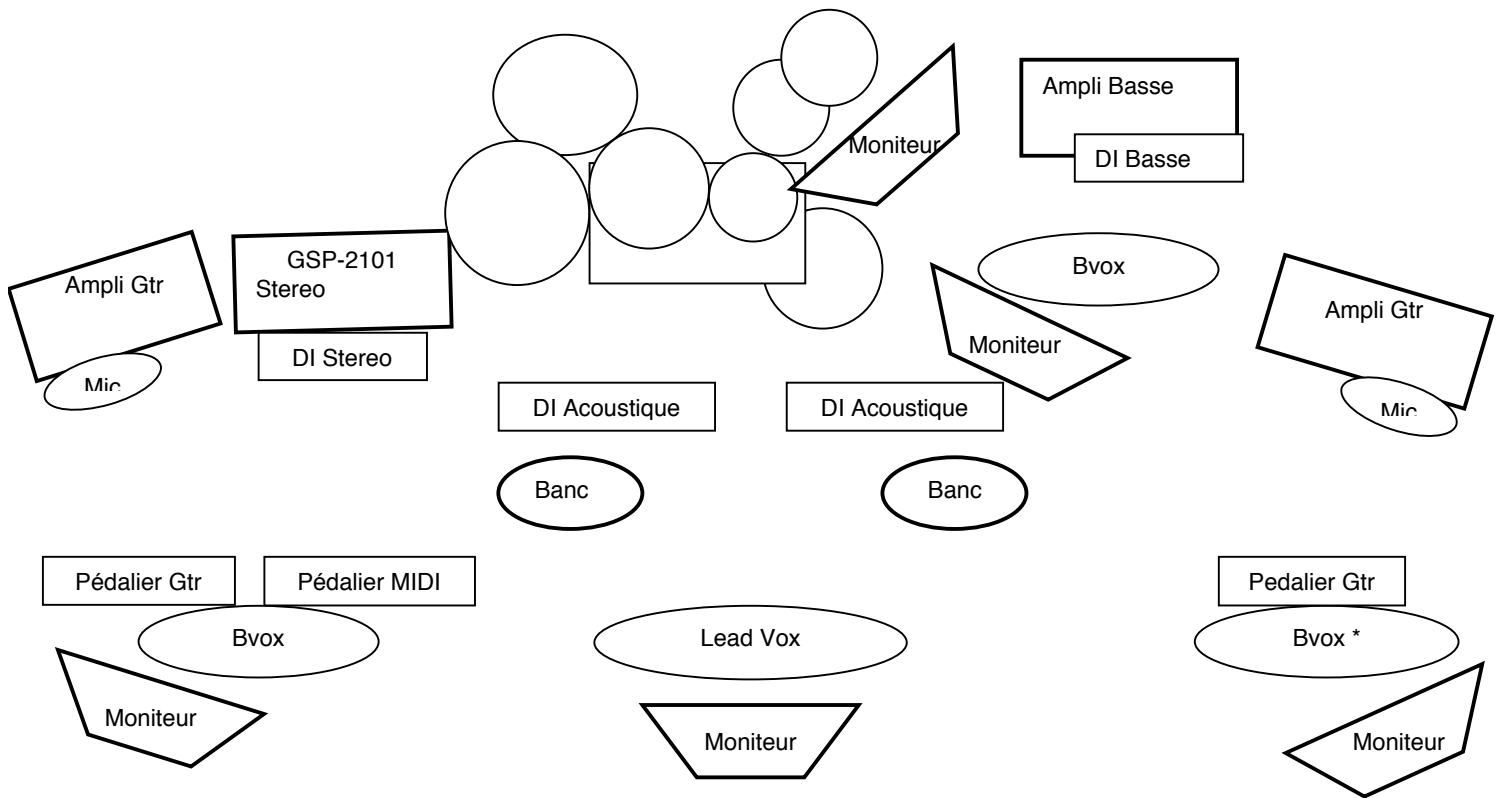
Moniteur

Ampli Basse

DI Basse

Ampli Gtr

GSP-2101 Stereo

Bvox

Ampli Gtr

Moniteur

Mic

DI Stereo

Mic

DI Acoustique

DI Acoustique

Banc

Banc

Pédalier Gtr

Pédalier MIDI

Pedalier Gtr

Bvox

Lead Vox

Bvox *

Moniteur

Moniteur

Moniteur